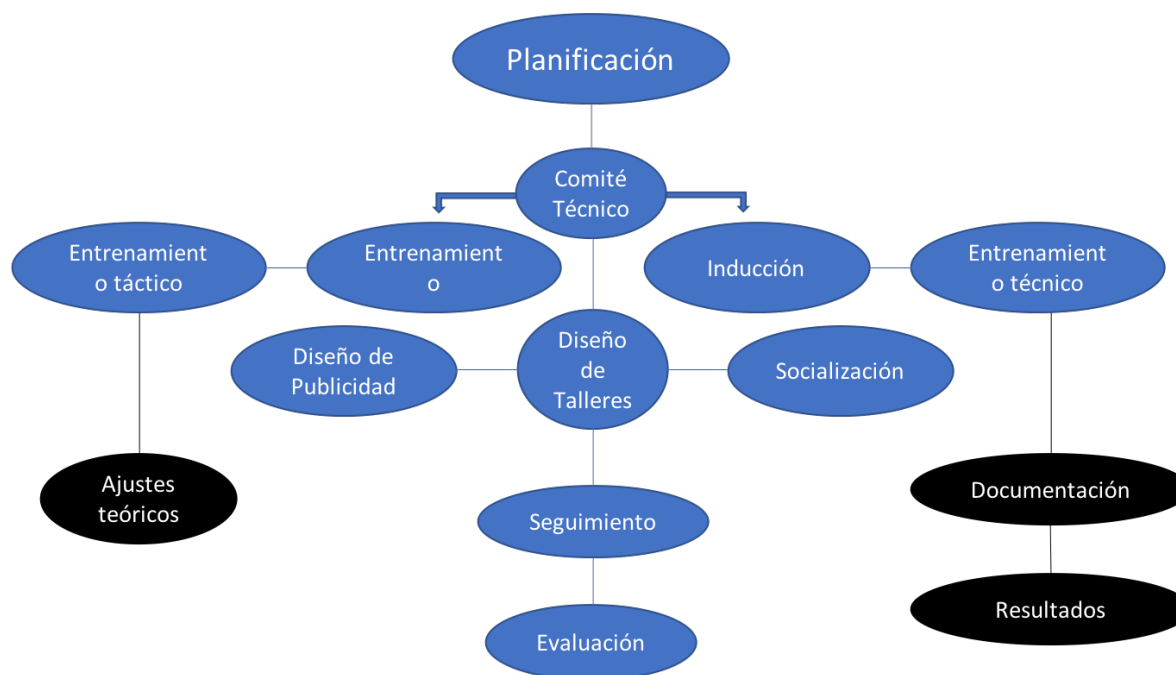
Planificación

Comité Técnico

Entrenamient o táctico

Entrenamient o

Inducción

Entrenamient o técnico

Diseño de Publicidad

Diseño de Talleres

Socialización

Ajustes teóricos

Documentación

Seguimiento

Resultados

Evaluación